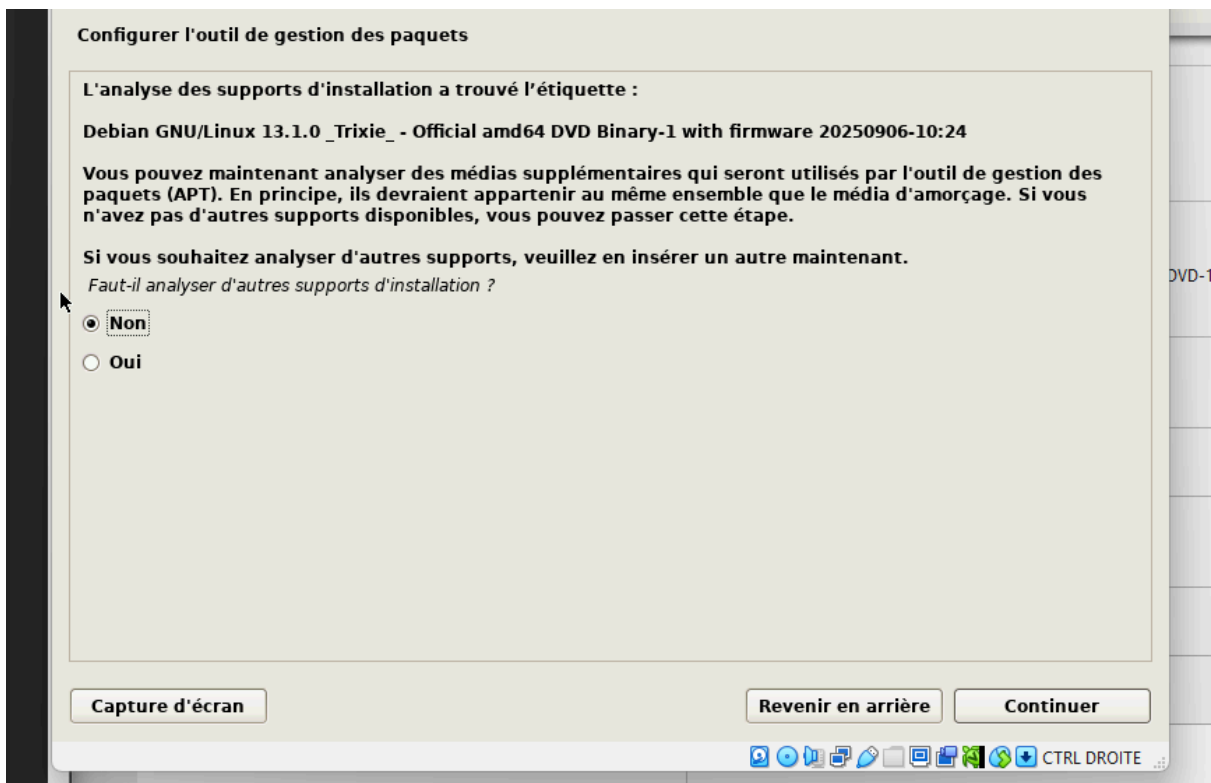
Configurer l'outil de gestion des paquets

L'analyse des supports d'installation a trouvé l'étiquette :

Debian GNU/Linux 13.1.0 _Trixie_ - Official amd64 DVD Binary-1 with firmware 20250906-10:24

Vous pouvez maintenant analyser des médias supplémentaires qui seront utilisés par l'outil de gestion des paquets (APT). En principe, ils devraient appartenir au même ensemble que le média d'amorçage. Si vous n'avez pas d'autres supports disponibles, vous pouvez passer cette étape.

Si vous souhaitez analyser d'autres supports, veuillez en insérer un autre maintenant.

Faut-il analyser d'autres supports d'installation ?

Non

Oui

DVD-1

Capture d'écran

Revenir en arrière

Continuer

CTRL DROITE